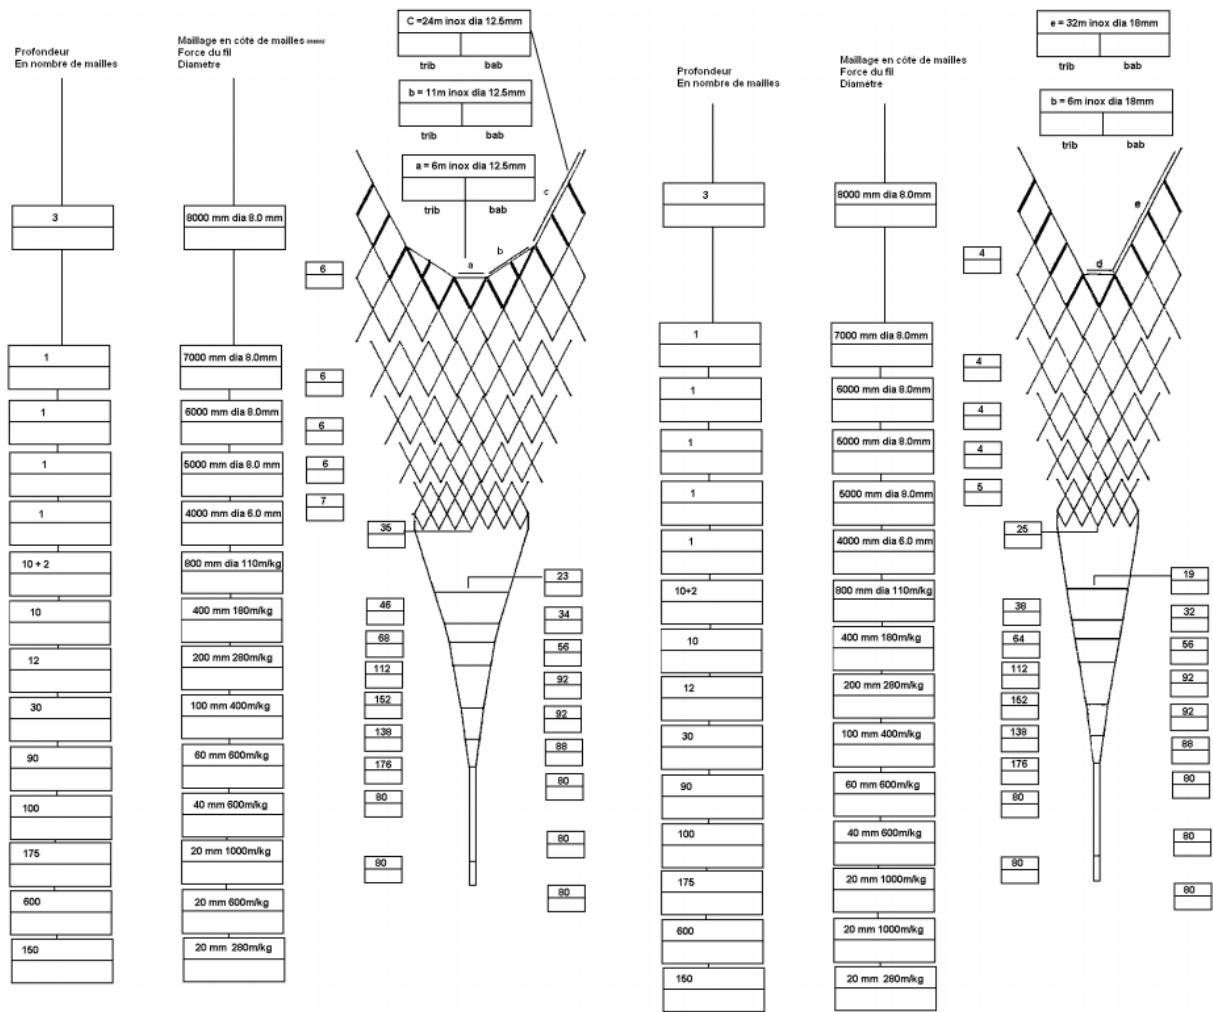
Profondeur
En nombre de mailles

Maillage en côte de mailles
Force du fil
Diametre

C =24m inox dia 12.5mm

trib bab

b = 11m inox dia 12.5mm

trib bab

a = 6m inox dia 12.5mm

trib bab

c

b

a

3

8000 mm dia 8.0 mm

6

1

7000 mm dia 8.0mm

6

1

6000 mm dia 8.0mm

6

1

5000 mm dia 8.0 mm

6

1

4000 mm dia 6.0 mm

7

35

10 + 2

800 mm dia 110m/kg

23

10

400 mm 180m/kg

46

34

12

200 mm 280m/kg

68

56

112

92

30

100 mm 400m/kg

152

92

138

88

90

60 mm 600m/kg

176

80

100

40 mm 600m/kg

80

175

20 mm 1000m/kg

80

80

600

20 mm 600m/kg

80

150

20 mm 280m/kg

Profondeur
En nombre de mailles

Maillage en côte de mailles
Force du fil
Diametre

e = 32m inox dia 18mm

trib bab

b = 6m inox dia 18mm

trib bab

e

d

3

8000 mm dia 8.0mm

4

1

7000 mm dia 8.0mm

4

1

6000 mm dia 8.0mm

4

1

5000 mm dia 8.0mm

4

1

5000 mm dia 8.0mm

5

1

4000 mm dia 6.0 mm

25

10+2

800 mm dia 110m/kg

19

10

400 mm 180m/kg

38

32

12

200 mm 280m/kg

64

56

112

92

30

100 mm 400m/kg

152

92

138

88

90

60 mm 600m/kg

176

80

100

40 mm 600m/kg

80

80

175

20 mm 1000m/kg

80

80

600

20 mm 1000m/kg

150

20 mm 280m/kg